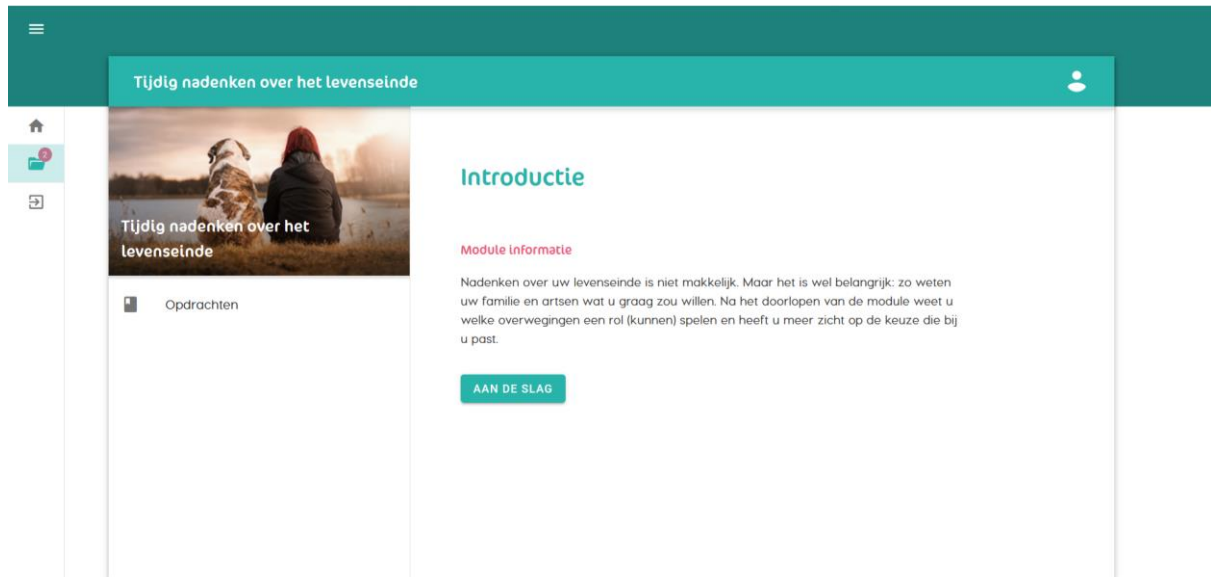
Tijdig nadenken over het levenseinde

2

Tijdig nadenken over het levenseinde

Opdrachten

Introductie

Module informatie

Nadenken over uw levenseinde is niet makkelijk. Maar het is wel belangrijk: zo weten uw familie en artsen wat u graag zou willen. Na het doorlopen van de module weet u welke overwegingen een rol (kunnen) spelen en heeft u meer zicht op de keuze die bij u past.

AAN DE SLAG